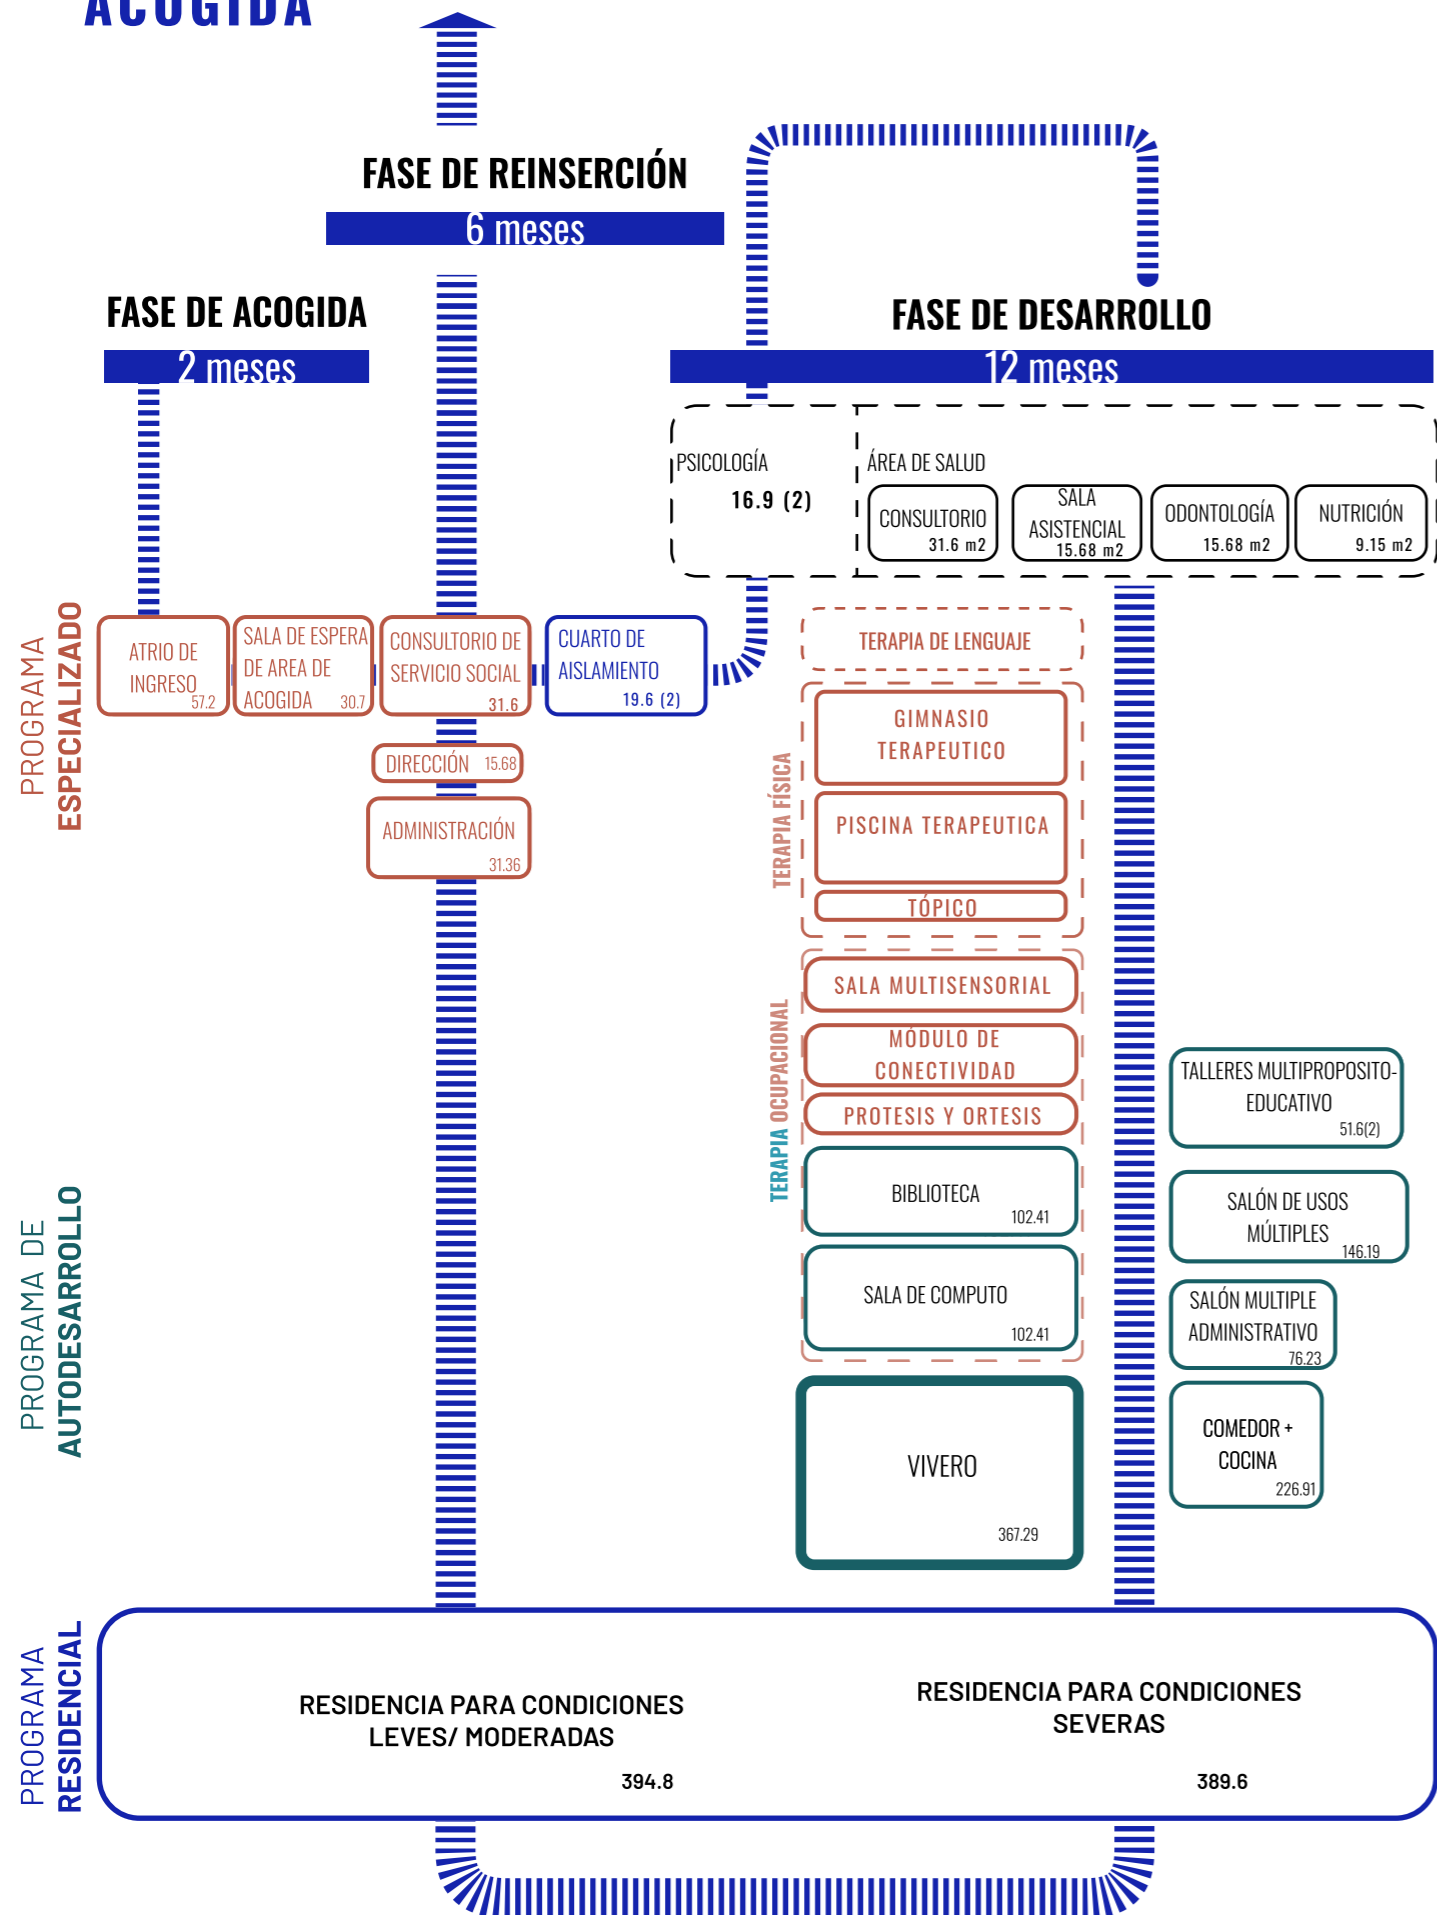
ACOGIDA

FASE DE REINSERCIÓN
6 meses

FASE DE ACOGIDA
2 meses

FASE DE DESARROLLO
12 meses

PSICOLOGÍA
16.9 (2)

ÁREA DE SALUD
CONSULTORIO 31.6 m2
SALA ASISTENCIAL 15.68 m2
ODONTOLOGÍA 15.68 m2
NUTRICIÓN 9.15 m2

PROGRAMA ESPECIALIZADO

ATRIO DE INGRESO 57.2
SALA DE ESPERA DE AREA DE ACOGIDA 30.7
CONSULTORIO DE SERVICIO SOCIAL 31.6
CUARTO DE AISLAMIENTO 19.6 (2)
DIRECCIÓN 15.68
ADMINISTRACIÓN 31.36

TERAPIA DE LENGUAJE
TERAPIA FÍSICA
GIMNASIO TERAPEUTICO
PISCINA TERAPEUTICA
TÓPICO
TERAPIA OCUPACIONAL
SALA MULTISENSORIAL
MÓDULO DE CONECTIVIDAD
PROTESIS Y ORTESIS

PROGRAMA DE AUTODESARROLLO

BIBLIOTECA 102.41
SALA DE COMPUTO 102.41
VIVERO 367.29
TALLERES MULTIPROPOSITO-EDUCATIVO 51.6(2)
SALÓN DE USOS MÚLTIPLES 146.19
SALÓN MULTIPLE ADMINISTRATIVO 76.23
COMEDOR + COCINA 226.91

PROGRAMA RESIDENCIAL

RESIDENCIA PARA CONDICIONES LEVES/ MODERADAS
394.8

RESIDENCIA PARA CONDICIONES SEVERAS
389.6